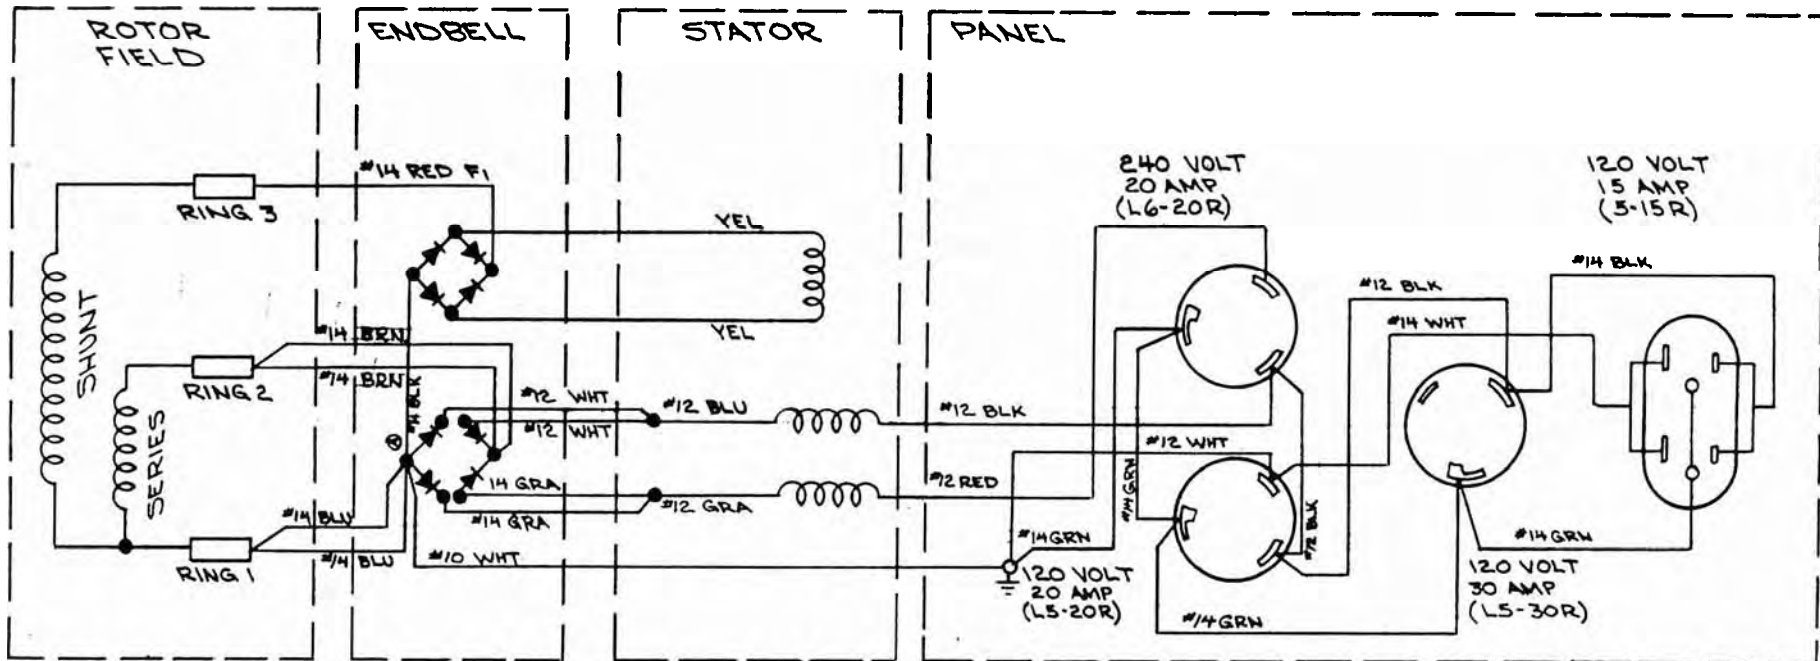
ROTOR FIELD

ENDBELL

STATOR

PANEL

#14 RED F1

RING 3

YEL

YEL

SHUNT

#14 BRN

#14 BRN

RING 2

SERIES

#14 BLK

#12 WHT

#12 WHT

#12 BLU

#12 BLK

14 GRA

#14 GRA

#12 GRA

#14 BLU

#14 BLU

RING 1

#10 WHT

240 VOLT
20 AMP
(L6-20R)

120 VOLT
15 AMP
(5-15R)

#14 BLK

#12 BLK

#14 WHT

#12 WHT

#14 GRN

#14 GRN

#12 BLK

#12 RED

#14GRN

#14 GRN

120 VOLT
20 AMP
(L5-20R)

#14GRN

120 VOLT
30 AMP
(L5-30R)